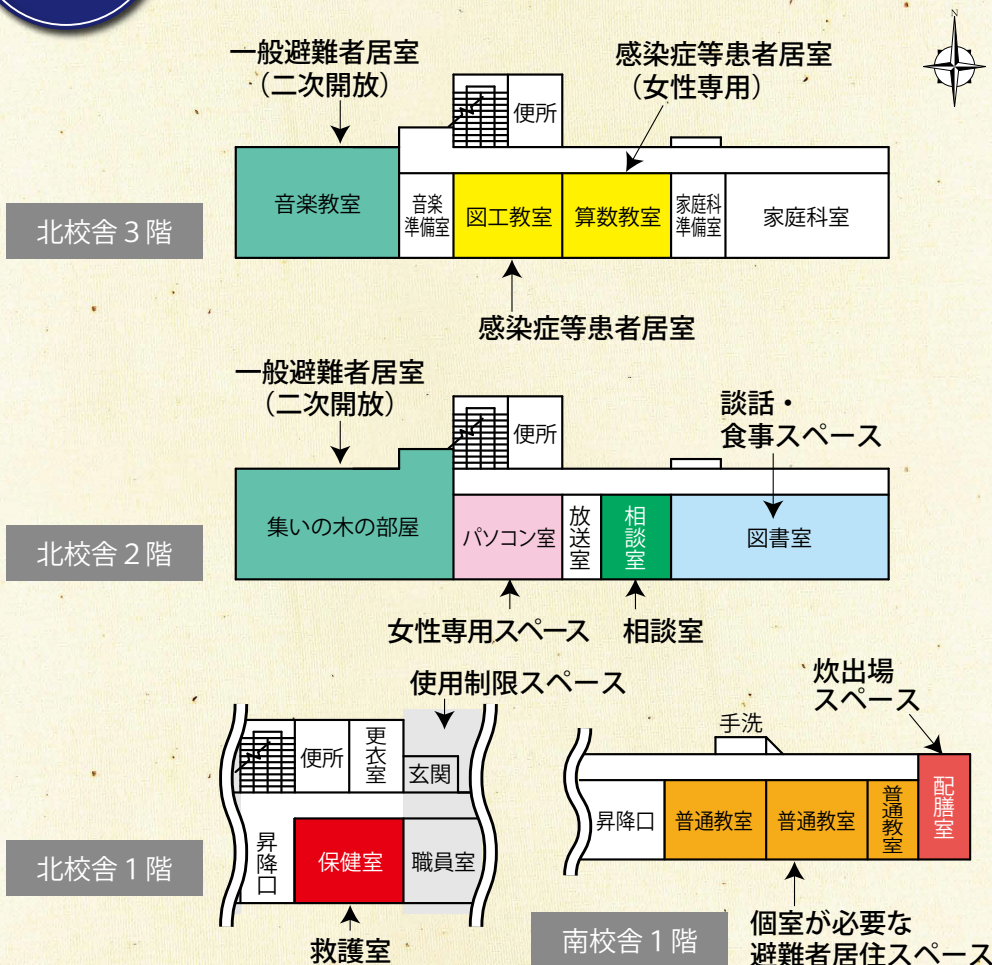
N

一般避難者居室
（二次開放）

感染症等患者居室
（女性専用）

便所

北校舎３階

音楽教室
音楽準備室
図工教室
算数教室
家庭科準備室
家庭科室

感染症等患者居室

一般避難者居室
（二次開放）

便所

談話・
食事スペース

北校舎２階

集いの木の部屋
パソコン室
放送室
相談室
図書室

女性専用スペース
相談室

使用制限スペース

炊出場
スペース

手洗

便所
更衣室
玄関

北校舎１階

昇降口
保健室
職員室

昇降口
普通教室
普通教室
普通教室
配膳室

救護室

南校舎１階

個室が必要な
避難者居住スペース